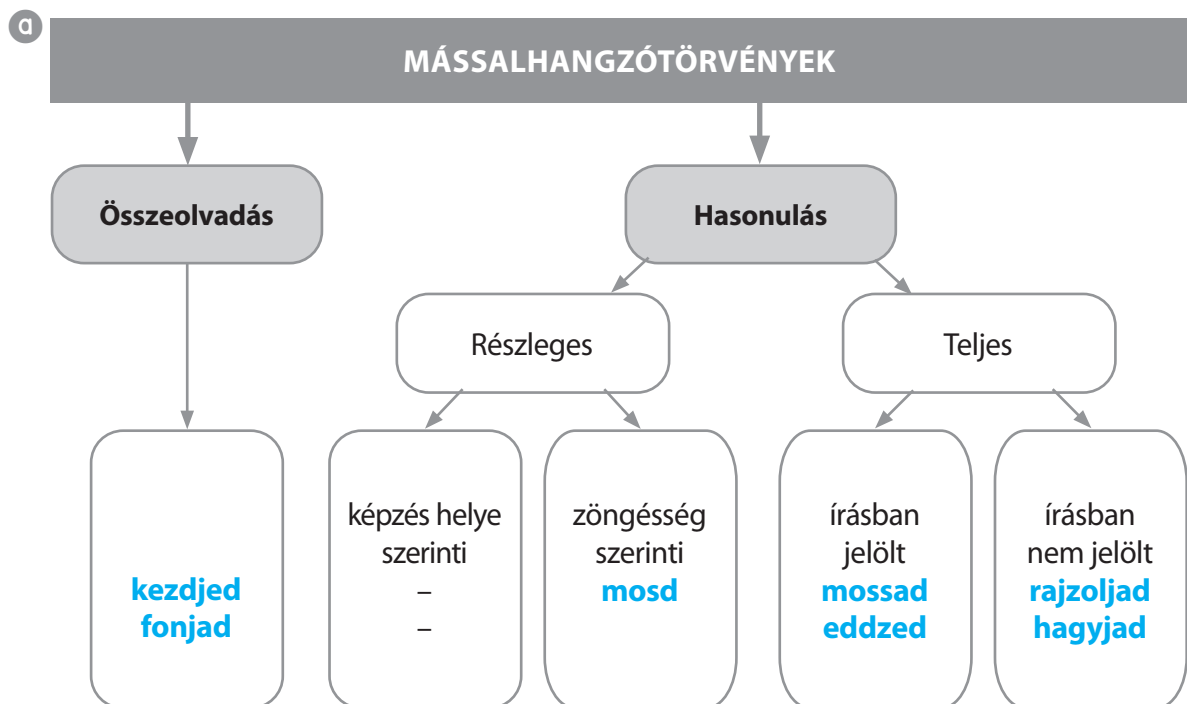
a

MÁSSALHANGZÓTÖRVÉNYEK

Összeolvadás

Hasonulás

Részleges

Teljes

kezdjed
fonjad

képzés helye szerinti
–
–

zöngésség szerinti
mosd

írásban jelölt
mossad
eddzed

írásban nem jelölt
rajzoljad
hagyjad